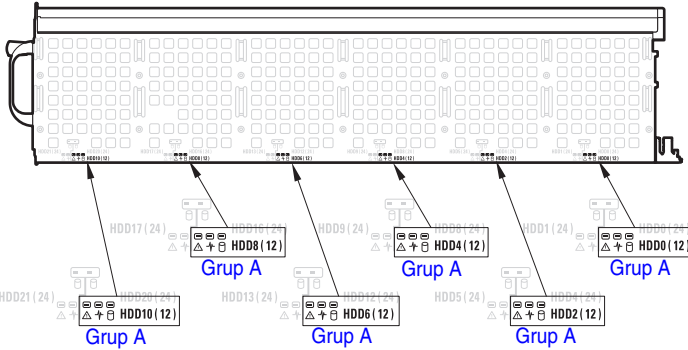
HDD10(12) HDD8(12) HDD6(12) HDD4(12) HDD2(12) HDD0(12)

HDD17(24)
HDD16(24)
HDD8(12)
Grup A

HDD9(24)
HDD8(24)
HDD4(12)
Grup A

HDD1(24)
HDD0(24)
HDD0(12)
Grup A

HDD21(24)
HDD20(24)
HDD10(12)
Grup A

HDD13(24)
HDD12(24)
HDD6(12)
Grup A

HDD5(24)
HDD4(24)
HDD2(12)
Grup A